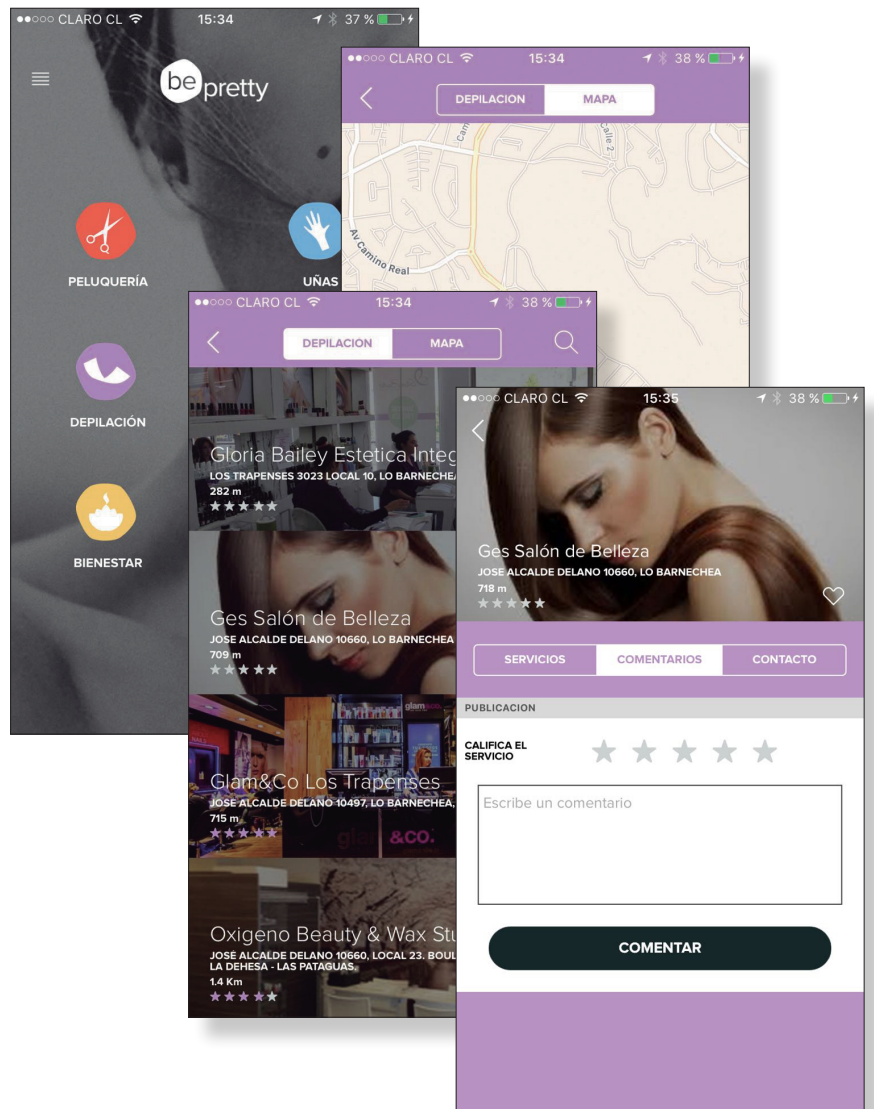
●●○○○ CLARO CL 15:34 37 %

be pretty

PELUQUERÍA

UÑAS

DEPILACIÓN

BIENESTAR

●●○○○ CLARO CL 15:34 38 %

DEPILACION MAPA

Av Camino Real

Calle 2

●●○○○ CLARO CL 15:34 38 %

DEPILACION MAPA

Gloria Bailey Estetica Integ
LOS TRAPENSES 3023 LOCAL 10, LO BARNECHE
282 m

Ges Salón de Belleza
JOSE ALCALDE DELANO 10660, LO BARNECHEA
709 m

Glam&Co Los Trapenses
JOSE ALCALDE DELANO 10497, LO BARNECHEA,
715 m

Oxigeno Beauty & Wax Stu
JOSÉ ALCALDE DELANO 10660, LOCAL 23. BOUL
LA DEHESA - LAS PATAGUAS.
1.4 Km

●●○○○ CLARO CL 15:35 38 %

Ges Salón de Belleza
JOSE ALCALDE DELANO 10660, LO BARNECHEA
718 m

SERVICIOS COMENTARIOS CONTACTO

PUBLICACION

CALIFICA EL SERVICIO

Escribe un comentario

COMENTAR